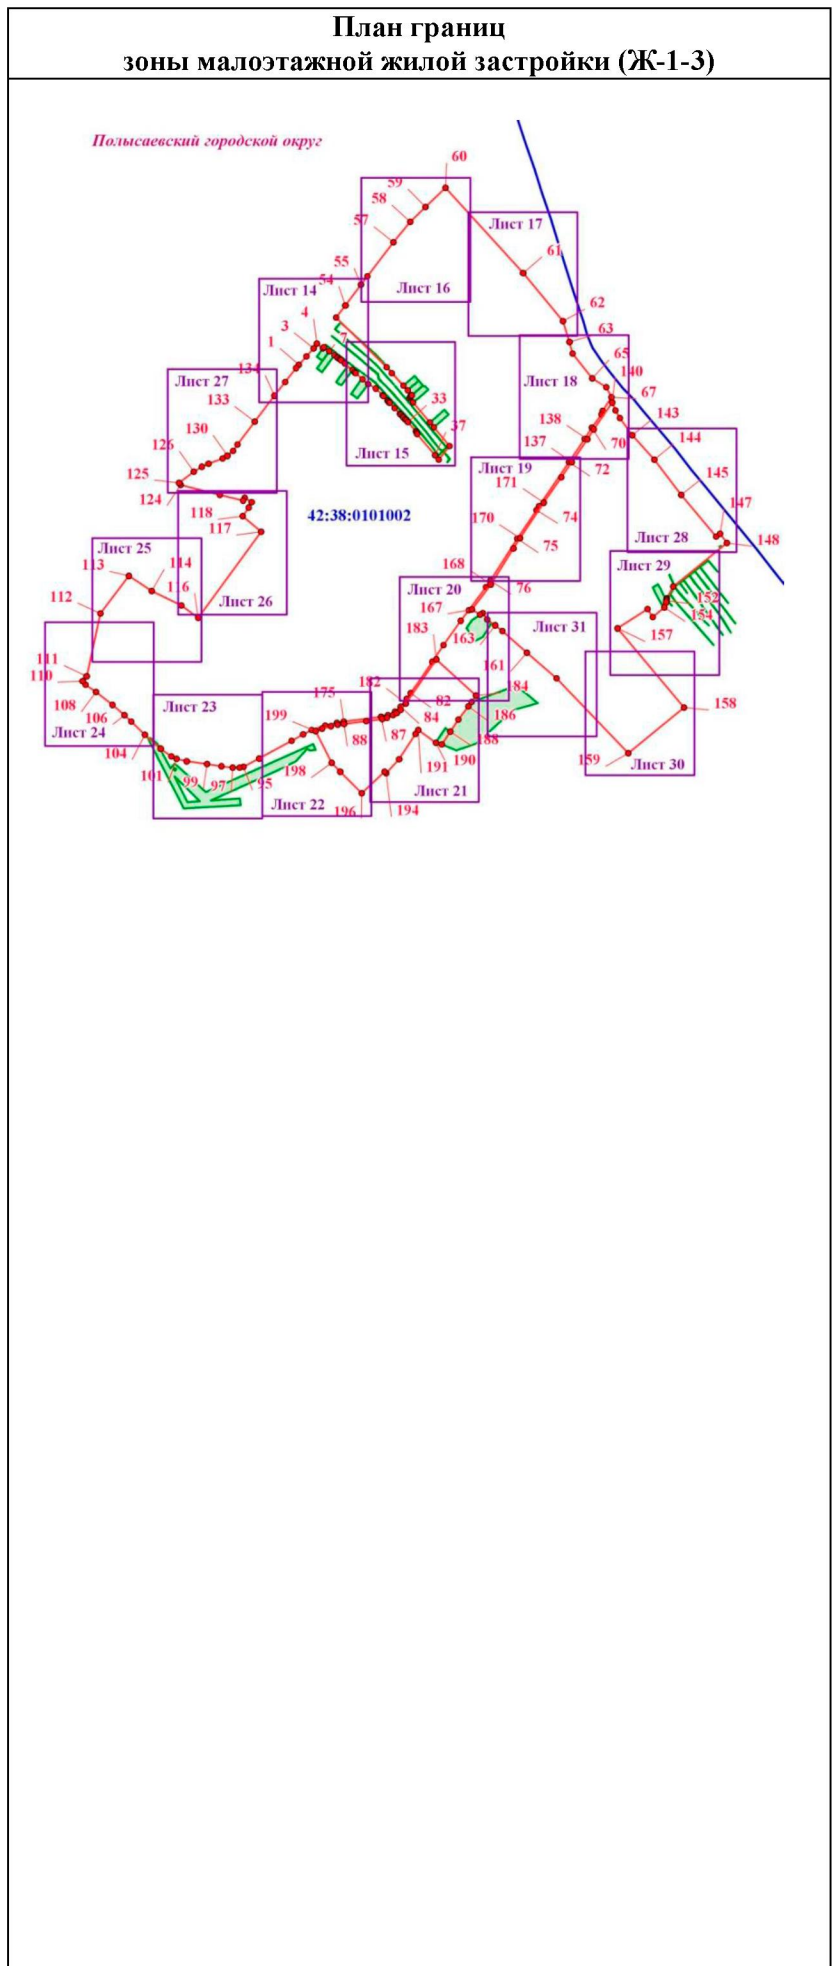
План границ
зоны малоэтажной жилой застройки (Ж-1-3)

Полысаевский городской округ

60
59
58
57
55
54
Лист 16
Лист 17
61
62
63
Лист 14
4
3
1
7
Лист 15
33
37
134
Лист 27
133
130
126
125
124
Лист 18
65
140
67
143
138
137
70
72
Лист 19
171
74
170
75
144
145
147
148
Лист 28
118
117
Лист 26
42:38:0101002
Лист 25
113
114
116
112
168
76
Лист 20
167
183
163
Лист 31
Лист 29
152
154
157
111
110
108
106
104
Лист 24
Лист 23
101
99
97
95
175
199
198
Лист 22
196
182
82
84
88
87
161
184
186
188
190
191
Лист 21
194
159
158
Лист 30